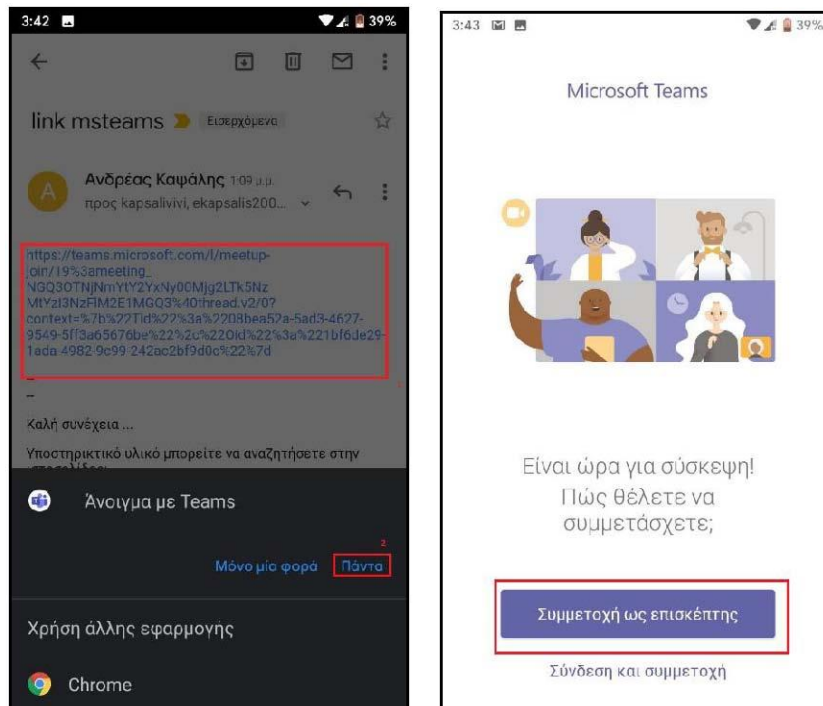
3:42 39%

link msteams Εισερχόμενα

Ανδρέας Καψάλης 1:09 μ.μ.
προς kapsalivivi, ekapsalis200...

https://teams.microsoft.com/l/meetup-join/19%3ameeting_NGQ3OTNjNmYtY2YxNy00Mjg2LTk5NzMtYzI3NzFlM2E1MGQ3%40thread.v2/0?context=%7b%22Tid%22%3a%2208bea52a-5ad3-4627-9549-5ff3a65676be%22%2c%22Oid%22%3a%221bf6de29-1ada-4982-9c99-242ac2bf9d0c%22%7d

--

Καλή συνέχεια ...

Υποστηρικτικό υλικό μπορείτε να αναζητήσετε στην

Άνοιγμα με Teams

2

Μόνο μία φορά Πάντα

Χρήση άλλης εφαρμογής

Chrome

3:43 39%

Microsoft Teams

Είναι ώρα για σύσκεψη! Πώς θέλετε να συμμετάσχετε;

Συμμετοχή ως επισκέπτης

Σύνδεση και συμμετοχή